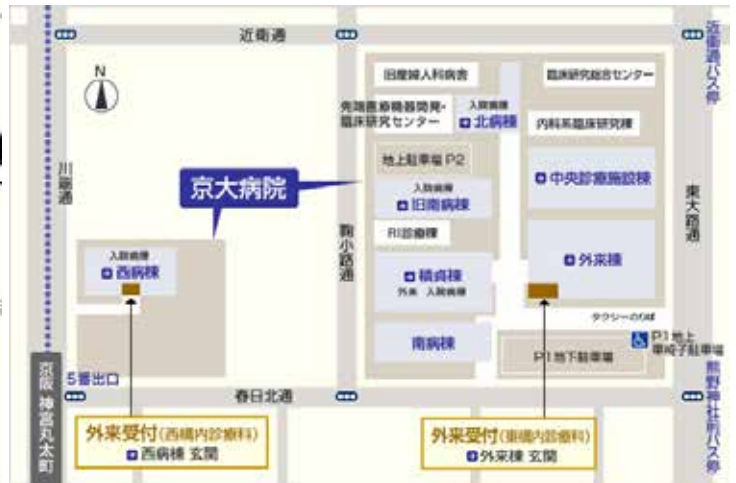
近衛通

近衛通バス停

N

旧産婦人科病舎

臨床研究総合センター

先端医療機器開発・臨床研究センター

入院病棟
北病棟

内科系臨床研究棟

地上駐車場 P2

中央診療施設棟

京大病院

入院病棟
旧南病棟

東大路通

川端通

RI診療棟

東小路通

入院病棟
西病棟

積貞棟
外来 入院病棟

外来棟

タクシーのりば

南病棟

P1 地上
車椅子駐車場

P1 地下駐車場

5番出口

春日北通

京阪 神宮丸太町

熊野神社前バス停

外来受付(西構内診療科)
西病棟 玄関

外来受付(東構内診療科)
外来棟 玄関